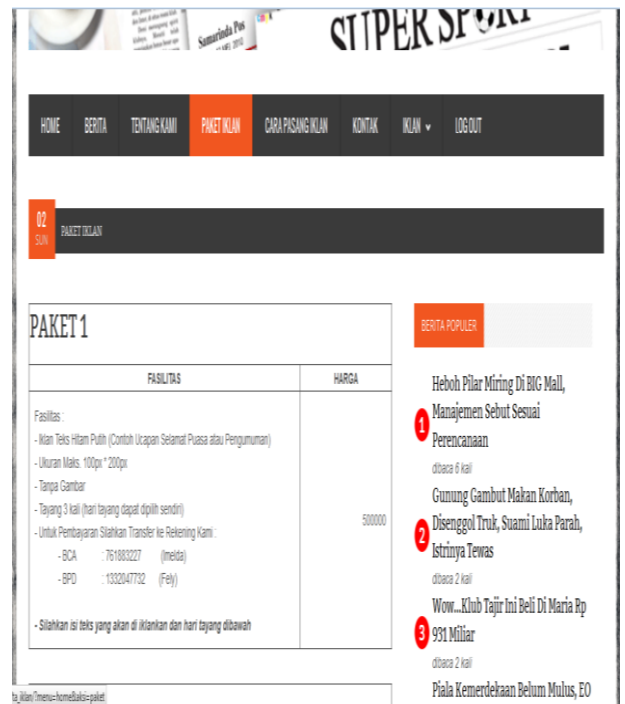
Samarinda Pos

SUPER SPORT

HOME BERITA TENTANG KAMI PAKET IKLAN CARA PASANG IKLAN KONTAK IKLAN LOG OUT

02 SUN PAKET IKLAN

PAKET 1

| FASILITAS | HARGA |
|---|---|
| Fasilitas : - Iklan Teks Hitam Putih (Contoh Ucapan Selamat Puasa atau Pengumuman) - Ukuran Maks. 100px * 200px - Tanpa Gambar - Tayang 3 kali (hari tayang dapat dipilih sendiri) - Untuk Pembayaran Silahkan Transfer ke Rekening Kami : - BCA : 761883227 (Imelda) - BPD : 1332047732 (Fely) - Silahkan isi teks yang akan di iklankan dan hari tayang dibawah | 500000 |

BERITA POPULER

1 Heboh Pilar Miring Di BIG Mall, Manajemen Sebut Sesuai Perencanaan
dibaca 6 kali

2 Gunung Gambut Makan Korban, Disenggol Truk, Suami Luka Parah, Istrinya Tewas
dibaca 2 kali

3 Wow...Klub Tajir Ini Beli Di Maria Rp 931 Miliar
dibaca 2 kali

Piala Kemerdekaan Belum Mulus, EO

ta_iklan/?menu=home&aksi=paket